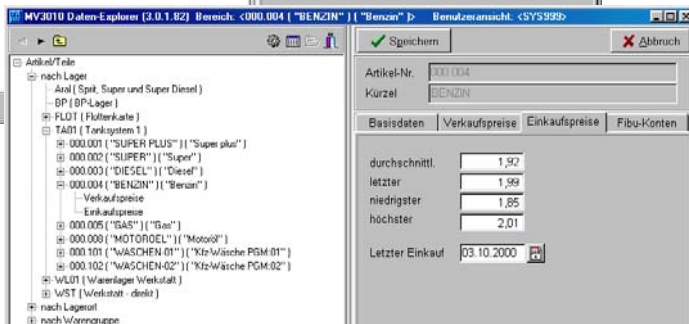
MV3010 Daten-Explorer (3.0.1.82) Bereich: <000.004 ("BENZIN") ("Benzin") > Benutzeransicht: <SYS999>

Artikel/Teile
nach Lager
Aral (Sprit, Super und Super Diesel)
BP (BP-Lager)
FLOT (Flottenkarte)
TA01 (Tanksystem 1)
000.001 ("SUPER PLUS") ("Super plus")
000.002 ("SUPER") ("Super")
000.003 ("DIESEL") ("Diesel")
000.004 ("BENZIN") ("Benzin")
Verkaufspreise
Einkaufspreise
000.005 ("GAS") ("Gas")
000.008 ("MOTOROEL") ("Motoröl")
000.101 ("WASCHEN-01") ("Kfz-Wäsche PGM:01")
000.102 ("WASCHEN-02") ("Kfz-Wäsche PGM:02")
WL01 (Warenlager Werkstatt)
WST (Werkstatt - direkt)
nach Lagerort
nach Warengruppe

Speichern
Abbruch

Artikel-Nr. 000.004
Kürzel BENZIN

Basisdaten | Verkaufspreise | Einkaufspreise | Fibu-Konten

durchschnittl. 1,92
letzter 1,99
niedrigster 1,85
höchster 2,01

Letzter Einkauf 03.10.2000